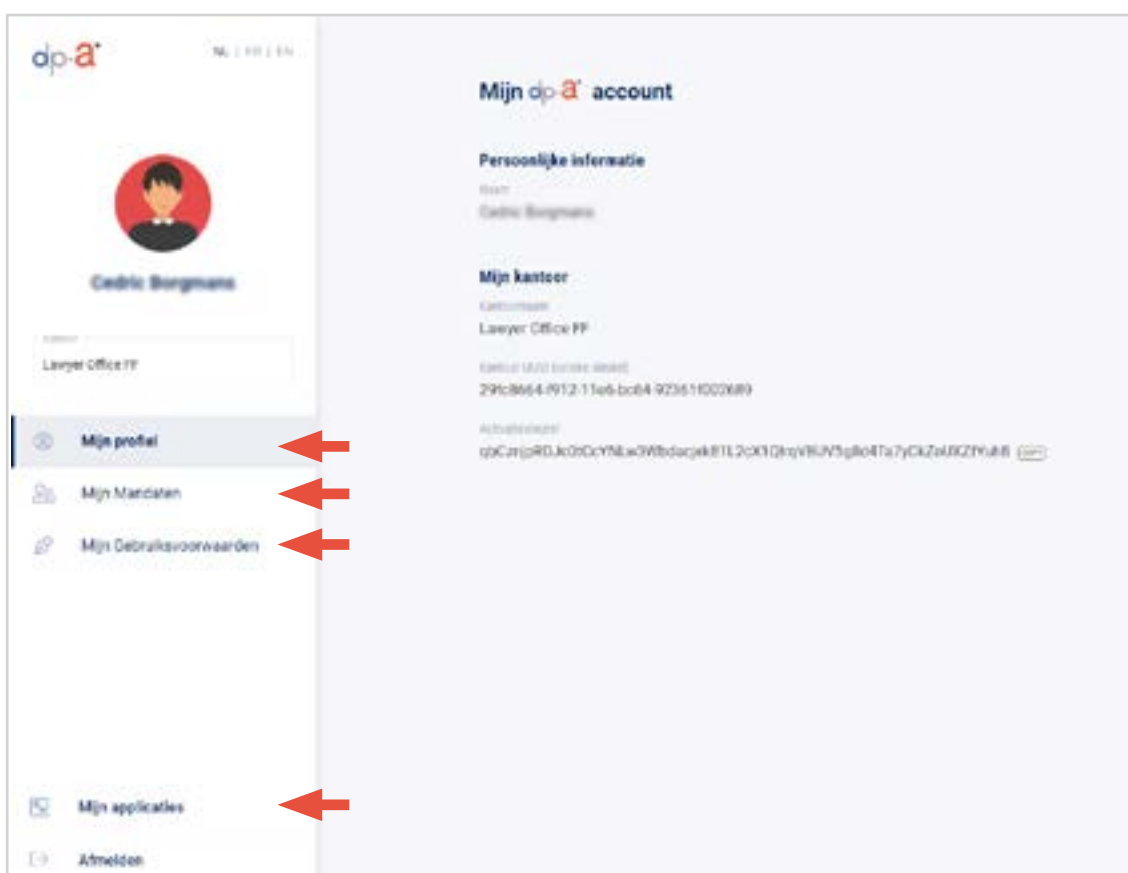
dp-a

NL | FR | EN

Cedric Borgmans

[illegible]

Lawyer Office FF

Mijn profiel

Mijn Mandaten

Mijn Gebruiksvoorwaarden

Mijn applicaties

Afmelden

Mijn dp-a account

Persoonlijke informatie

Naam

Cedric Borgmans

Mijn kantoor

Kantoornaam

Lawyer Office FF

Kantoor UUID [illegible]

29fc8664-f912-11e6-bc64-92361f002689

Activatiecode

qbCzrjzRDJc0tDcYNLw3W8dacjek81L2cK1QtrqV8UV5g8o47a7yCkZoU0ZfYuh8 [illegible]